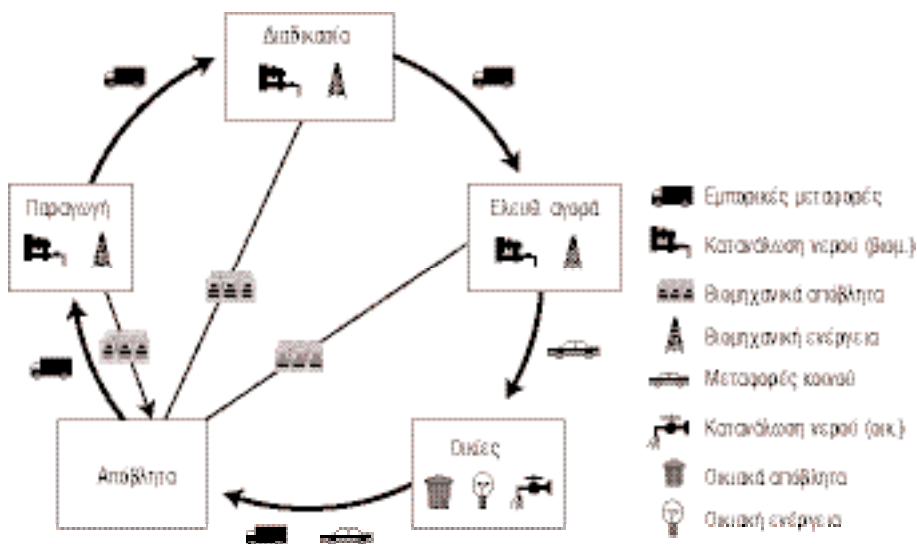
Διαδικασία

Παραγωγή

Ελευθ. αγορά

Οικίες

Απόβλητα

Εμπορικές μεταφορές

Κατανάλωση νερού (βιομ.)

Βιομηχανικά απόβλητα

Βιομηχανική ενέργεια

Μεταφορές κοινού

Κατανάλωση νερού (οικ.)

Οικιακά απόβλητα

Οικιακή ενέργεια